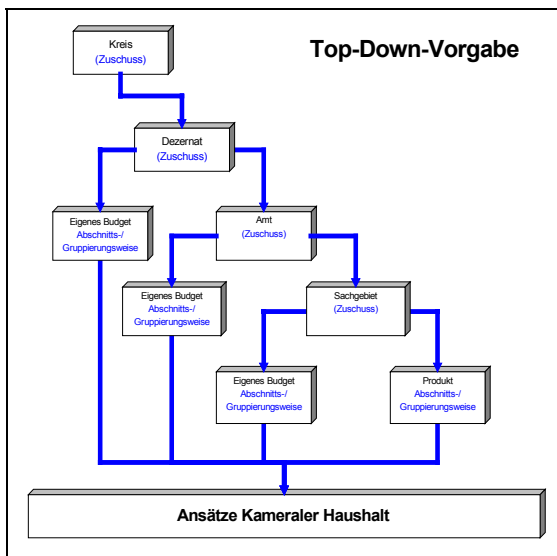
Top-Down-Vorgabe

Kreis
(Zuschuss)

Dezernat
(Zuschuss)

Eigenes Budget
Abschnitts-/
Gruppierungsweise

Amt
(Zuschuss)

Eigenes Budget
Abschnitts-/
Gruppierungsweise

Sachgebiet
(Zuschuss)

Eigenes Budget
Abschnitts-/
Gruppierungsweise

Produkt
Abschnitts-/
Gruppierungsweise

Ansätze Kameraler Haushalt